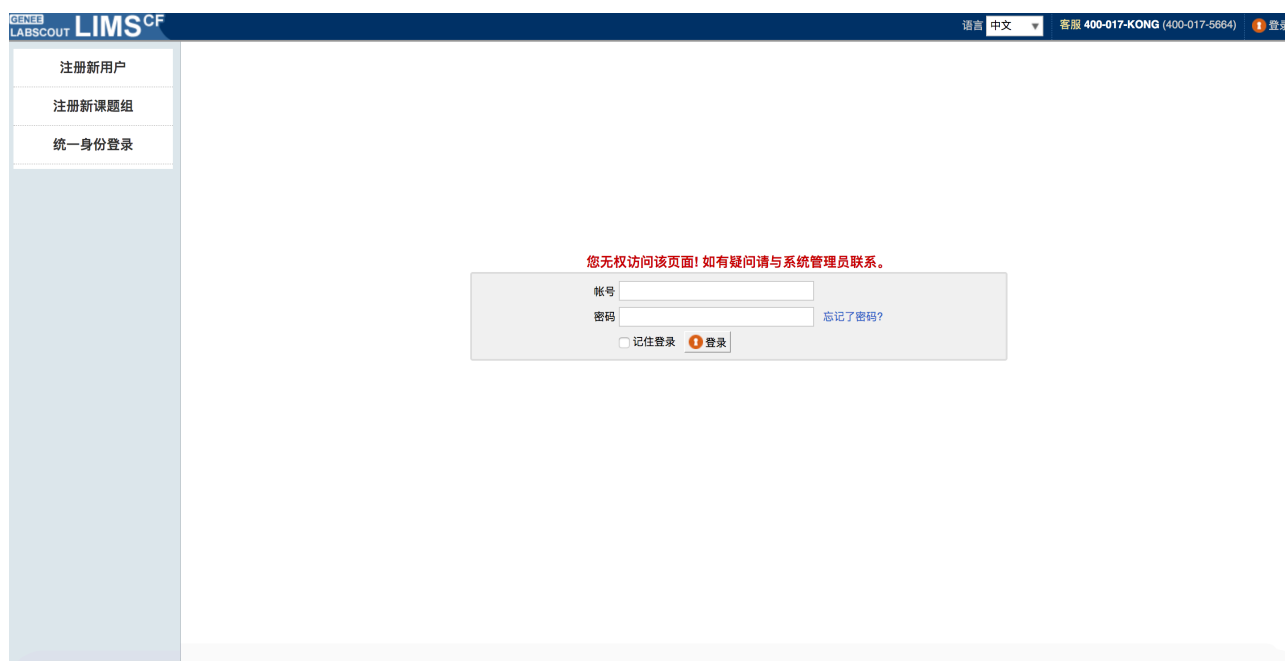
GENEE LABSCOUT LIMS$^{CF}$

语言 中文

客服 400-017-KONG (400-017-5664)

登录

注册新用户

注册新课题组

统一身份登录

您无权访问该页面! 如有疑问请与系统管理员联系。

帐号

密码

忘记了密码?

记住登录

登录